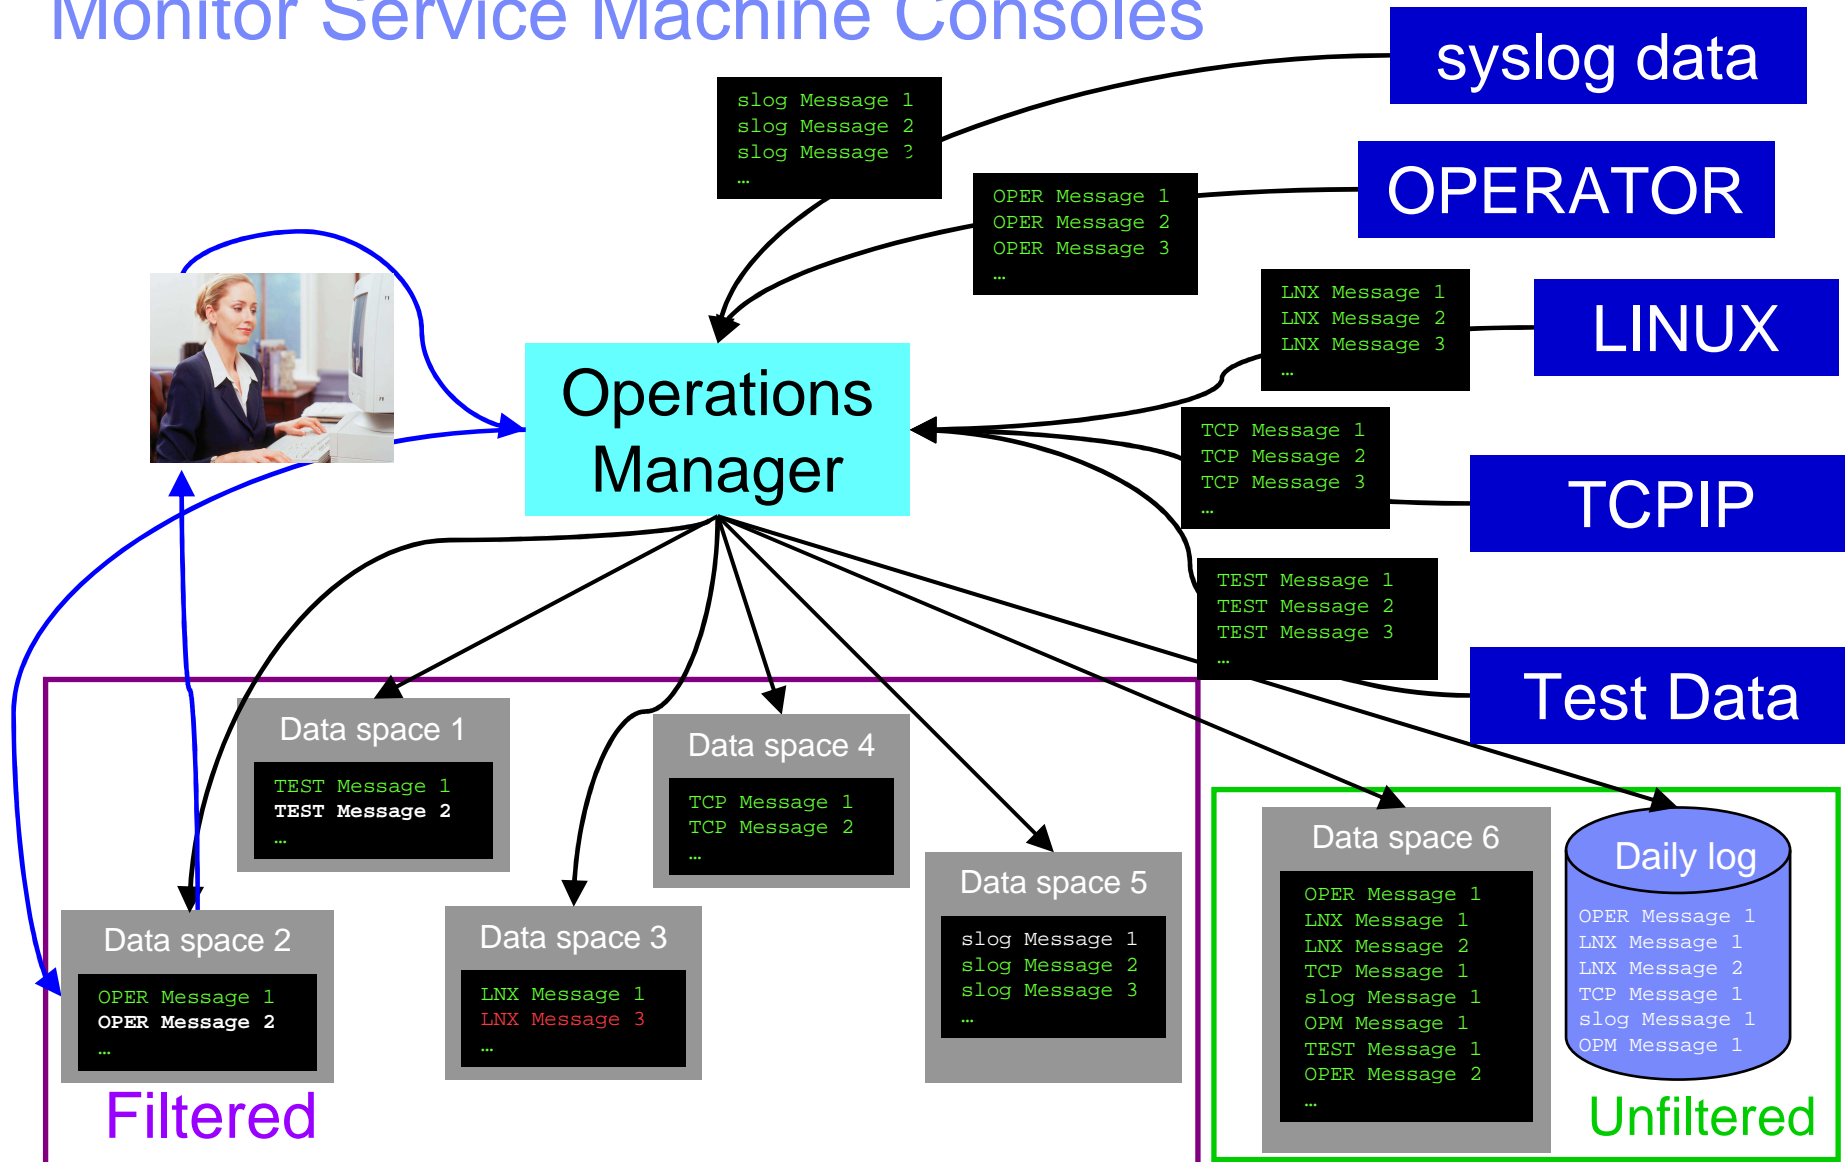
Monitor Service Machine Consoles

syslog data

slog Message 1
slog Message 2
slog Message 3
…

OPERATOR

OPER Message 1
OPER Message 2
OPER Message 3
…

LINUX

LNX Message 1
LNX Message 2
LNX Message 3
…

Operations Manager

TCP Message 1
TCP Message 2
TCP Message 3
…

TCPIP

TEST Message 1
TEST Message 2
TEST Message 3
…

Test Data

Data space 1
TEST Message 1
TEST Message 2
…

Data space 4
TCP Message 1
TCP Message 2
…

Data space 5
slog Message 1
slog Message 2
slog Message 3
…

Data space 2
OPER Message 1
OPER Message 2
…

Data space 3
LNX Message 1
LNX Message 3
…

Filtered

Data space 6
OPER Message 1
LNX Message 1
LNX Message 2
TCP Message 1
slog Message 1
OPM Message 1
TEST Message 1
OPER Message 2
…

Daily log
OPER Message 1
LNX Message 1
LNX Message 2
TCP Message 1
slog Message 1
OPM Message 1

Unfiltered